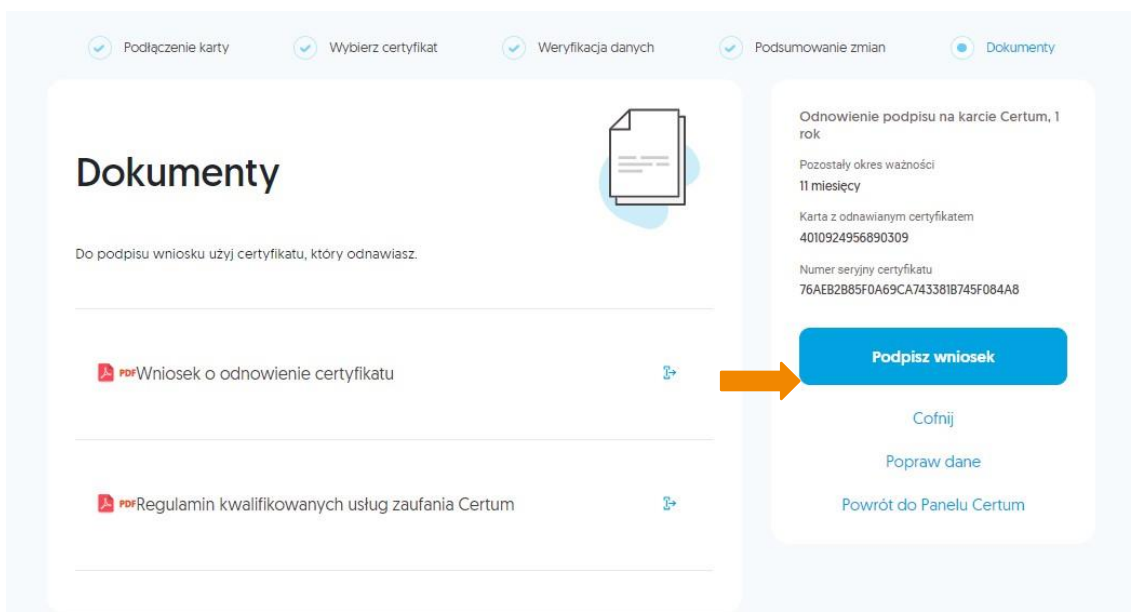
Podłączenie karty   Wybierz certyfikat   Weryfikacja danych   Podsumowanie zmian   Dokumenty

Dokumenty

Do podpisu wniosku użyj certyfikatu, który odnawiasz.

PDF Wniosek o odnowienie certyfikatu

PDF Regulamin kwalifikowanych usług zaufania Certum

Odnowienie podpisu na karcie Certum, 1 rok

Pozostały okres ważności
11 miesięcy

Karta z odnawianym certyfikatem
4010924956890309

Numer seryjny certyfikatu
76AEB2B85F0A69CA743381B745F084A8

Podpisz wniosek

Cofnij

Popraw dane

Powrót do Panelu Certum